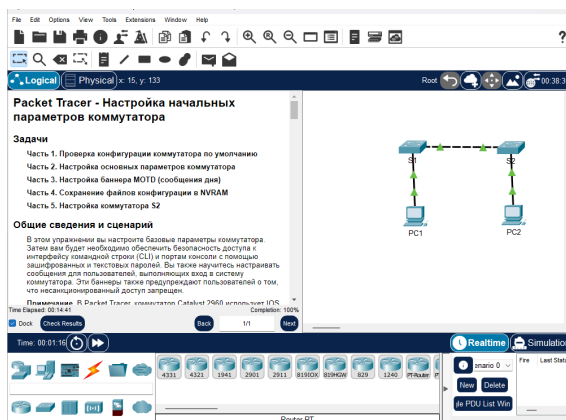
File Edit Options View Tools Extensions Window Help

Logical Physical x: 15, y: 133 Root 00:38:3

Packet Tracer - Настройка начальных параметров коммутатора

Задачи

Часть 1. Проверка конфигурации коммутатора по умолчанию

Часть 2. Настройка основных параметров коммутатора

Часть 3. Настройка баннера MOTD (сообщения дня)

Часть 4. Сохранение файлов конфигурации в NVRAM

Часть 5. Настройка коммутатора S2

Общие сведения и сценарий

В этом упражнении вы настроите базовые параметры коммутатора. Затем вам будет необходимо обеспечить безопасность доступа к интерфейсу командной строки (CLI) и портам консоли с помощью зашифрованных и текстовых паролей. Вы также научитесь настраивать сообщения для пользователей, выполняющих вход в систему коммутатора. Эти баннеры также предупреждают пользователей о том, что несанкционированный доступ запрещен.

Примечание. В Packet Tracer, коммутатор Catalyst 2960 использует IOS

Time Elapsed: 00:14:41 Completion: 100%

Dock Check Results Back 1/1 Next

S1 S2 PC1 PC2

Time: 00:01:16 Realtime Simulation

4331 4321 1941 2901 2911 819IOX 819HGW 829 1240 PT-Router

Router-PT

enario 0 Fire Last Status

New Delete

le PDU List Win